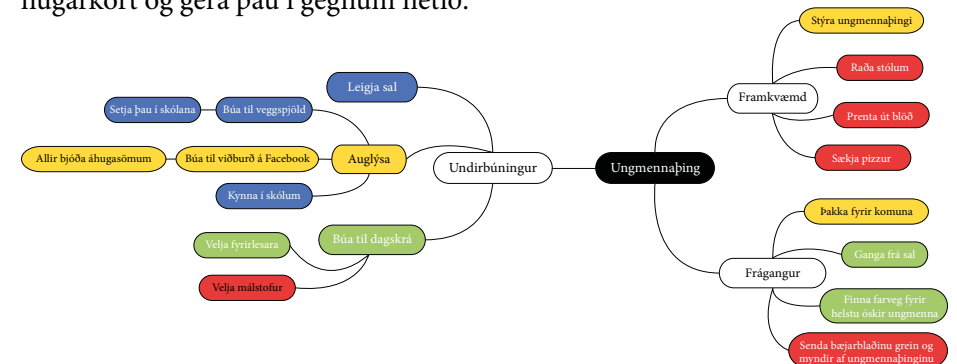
hugarkort og gera það í gegnum netið.

Ungmennaþing

Undirbúningur

Leigja sal

Auglýsa

Búa til veggspjöld

Setja þau í skólana

Búa til viðburð á Facebook

Allir bjóða áhugasömum

Kynna í skólum

Búa til dagskrá

Velja fyrirlesara

Velja málstofur

Framkvæmd

Stýra ungmennaþingi

Raða stólum

Prenta út blöð

Sækja pizzur

Frágangur

Þakka fyrir komuna

Ganga frá sal

Finna farveg fyrir helstu óskir ungmenna

Senda bæjarblaðinu grein og myndir af ungmennaþinginu